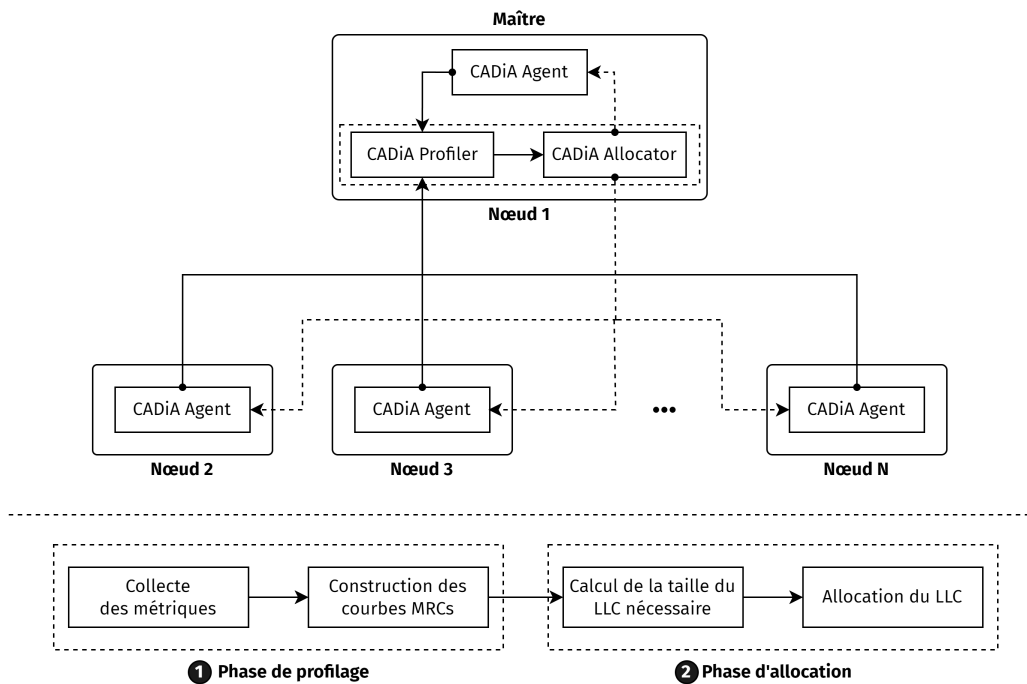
Maître

CADiA Agent

CADiA Profiler

CADiA Allocator

Nœud 1

CADiA Agent

CADiA Agent

•••

CADiA Agent

Nœud 2

Nœud 3

Nœud N

Collecte des métriques

Construction des courbes MRCs

Calcul de la taille du LLC nécessaire

Allocation du LLC

1 Phase de profilage

2 Phase d'allocation